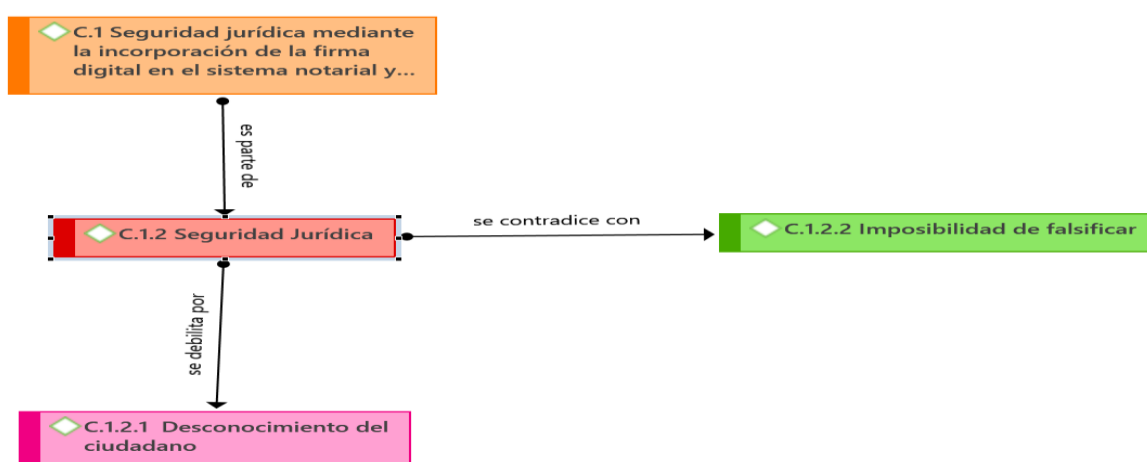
C.1 Seguridad jurídica mediante la incorporación de la firma digital en el sistema notarial y...

es parte de

C.1.2 Seguridad Jurídica

se contradice con

C.1.2.2 Imposibilidad de falsificar

se debilita por

C.1.2.1 Desconocimiento del ciudadano